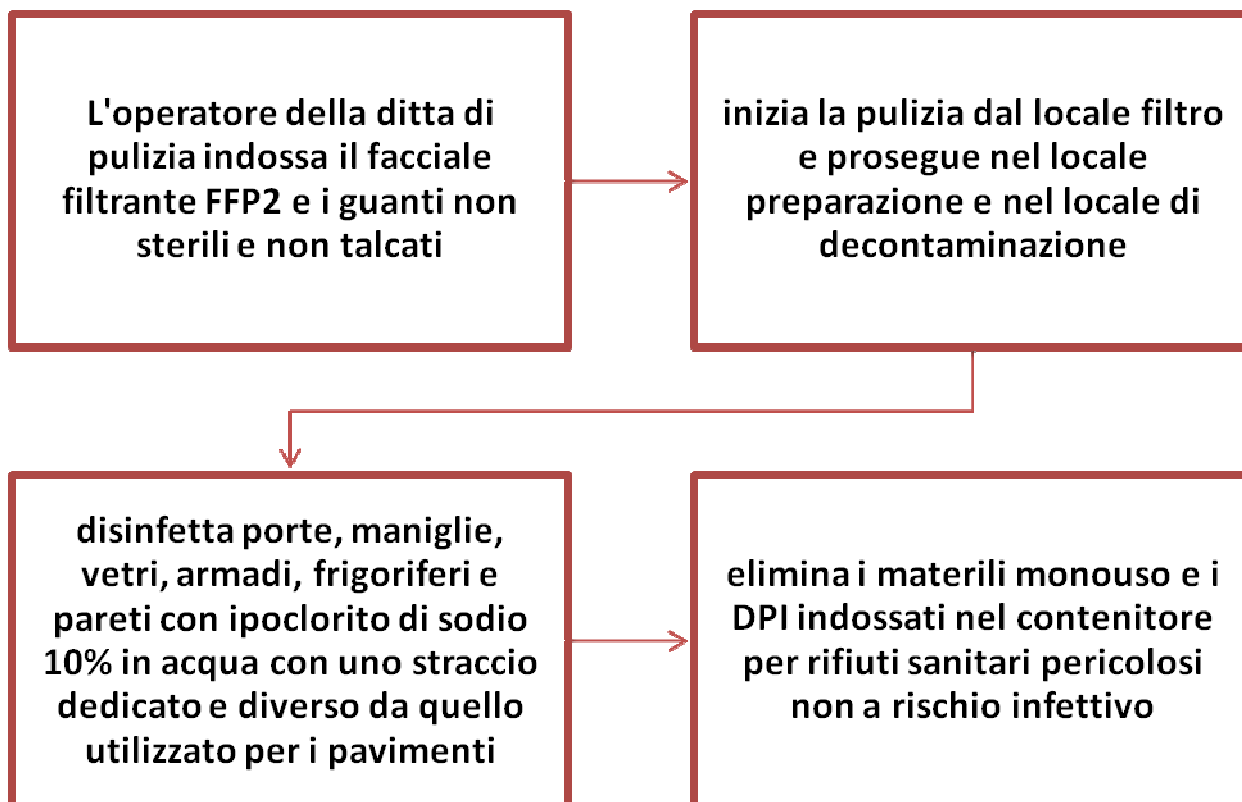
L'operatore della ditta di pulizia indossa il facciale filtrante FFP2 e i guanti non sterili e non talcati

inizia la pulizia dal locale filtro e prosegue nel locale preparazione e nel locale di decontaminazione

disinfetta porte, maniglie, vetri, armadi, frigoriferi e pareti con ipoclorito di sodio 10% in acqua con uno straccio dedicato e diverso da quello utilizzato per i pavimenti

elimina i materili monouso e i DPI indossati nel contenitore per rifiuti sanitari pericolosi non a rischio infettivo